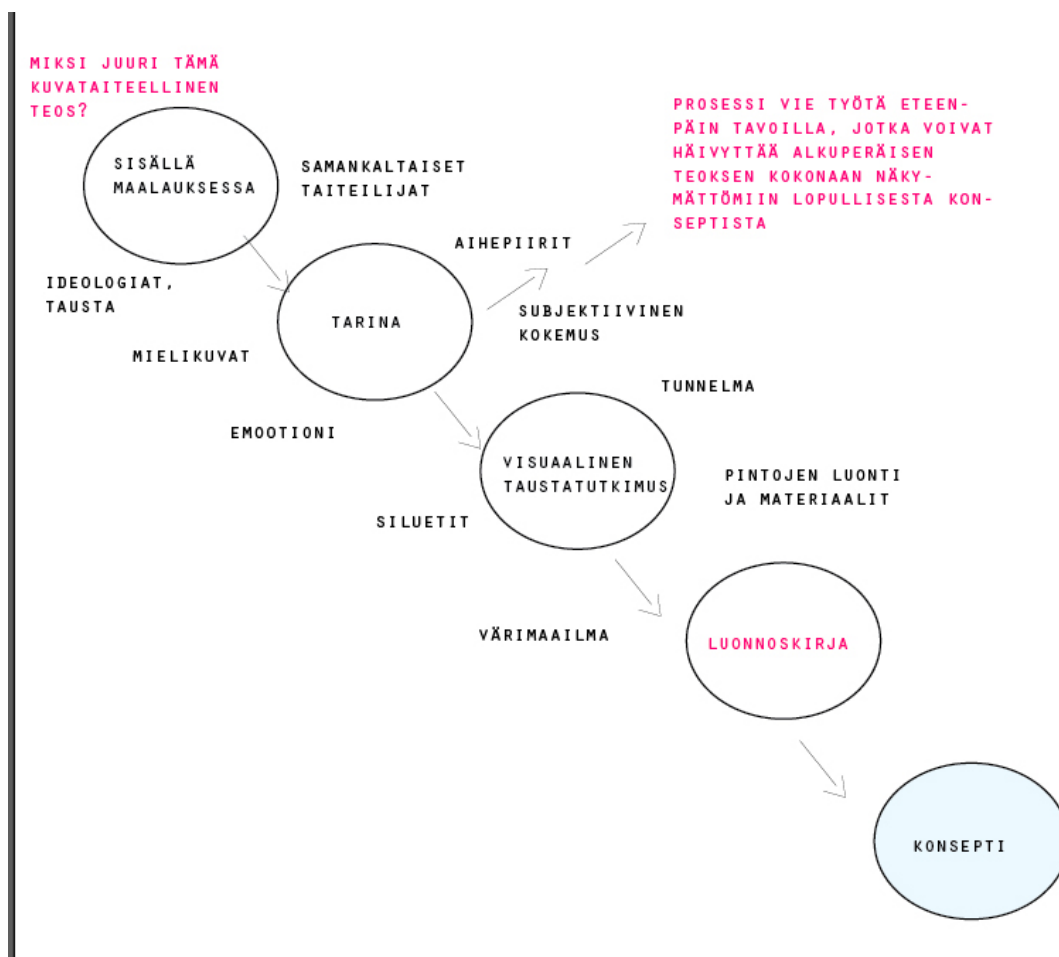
MIKSI JUURI TÄMÄ KUVATAITEELLINEN TEOS?

SISÄLLÄ MAALAUKSESSA

SAMANKALTAISET TAITEILIJAT

PROSESSI VIE TYÖTÄ ETEENPÄIN TAVOILLA, JOTKA VOIVAT HÄIVYTTÄÄ ALKUPERÄISEN TEOKSEN KOKONAAN NÄKYMÄTTÖMIIN LOPULLISESTA KONSEPTISTA

AIHEPIIRIT

IDEOLOGIAT, TAUSTA

TARINA

SUBJEKTIIVINEN KOKEMUS

MIELIKUVAT

TUNNELMA

EMOOTIONI

VISUAALINEN TAUSTATUTKIMUS

PINTOJEN LUONTI JA MATERIAALIT

SILUETIT

VÄRIMAAILMA

LUONNOSKIRJA

KONSEPTI